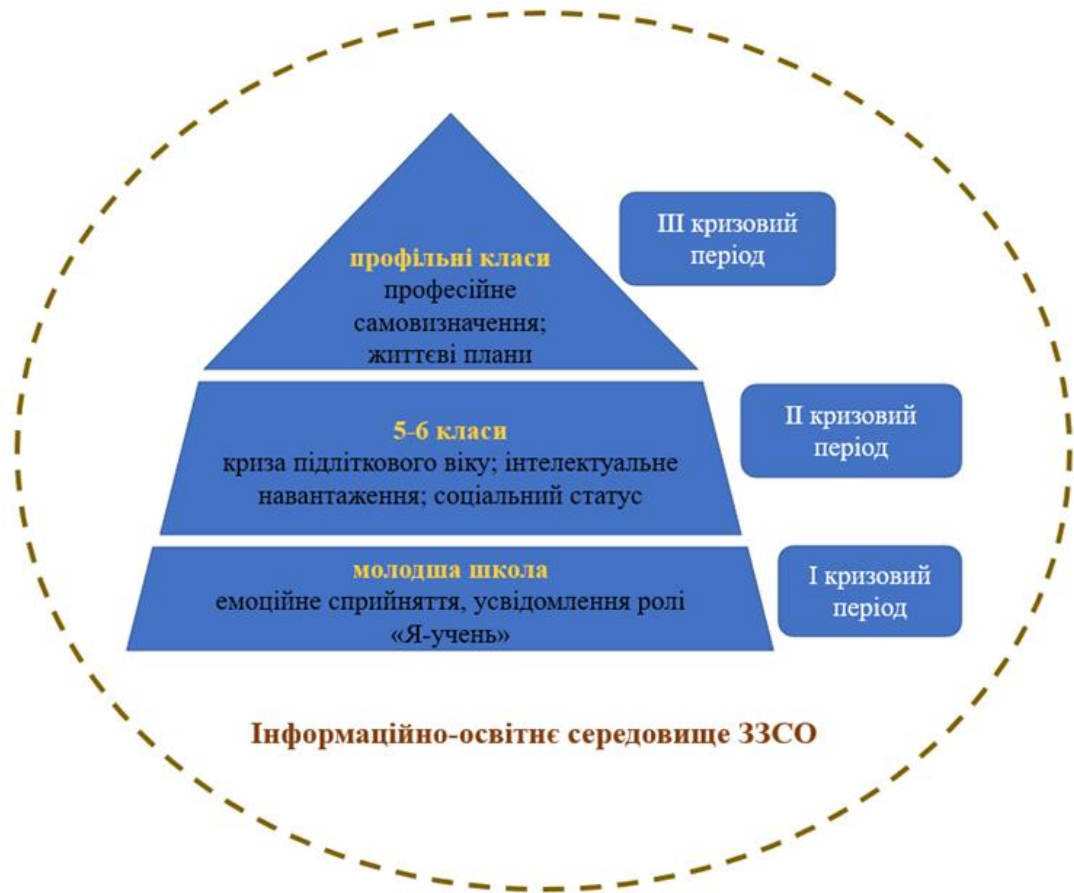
профільні класи
професійне самовизначення; життєві плани

III кризовий період

5-6 класи
криза підліткового віку; інтелектуальне навантаження; соціальний статус

II кризовий період

молодша школа
емоційне сприйняття, усвідомлення ролі «Я-учень»

I кризовий період

Інформаційно-освітнє середовище ЗЗСО